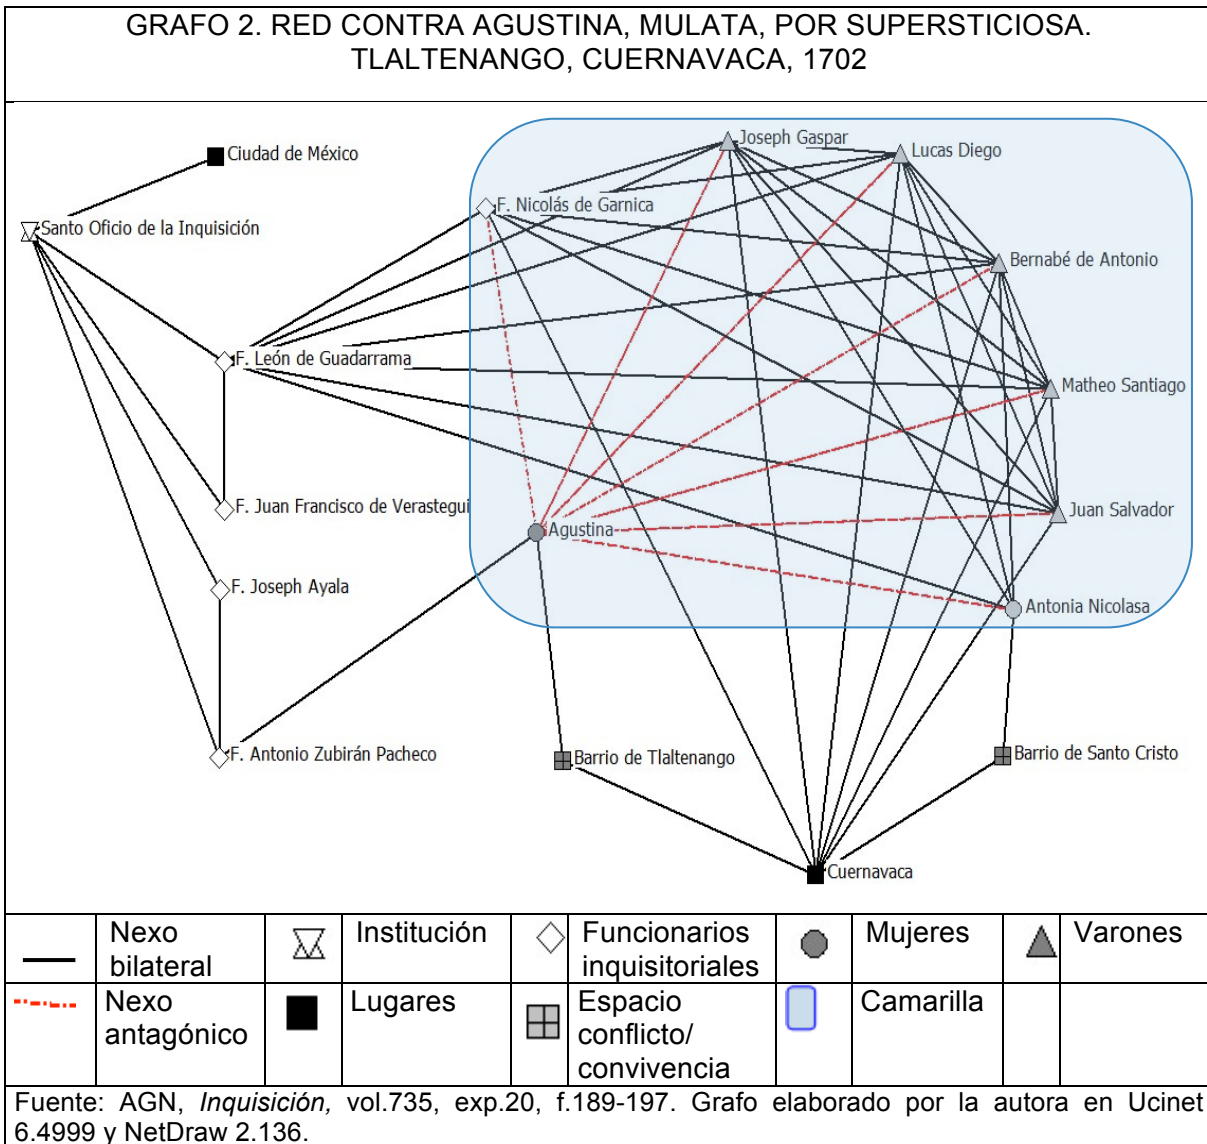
GRAFO 2. RED CONTRA AGUSTINA, MULATA, POR SUPERSTICIOSA. TLALTENANGO, CUERNAVACA, 1702

Ciudad de México
Santo Oficio de la Inquisición
F. León de Guadarrama
F. Juan Francisco de Verastegui
F. Joseph Ayala
F. Antonio Zubirán Pacheco
Joseph Gaspar
Lucas Diego
F. Nicolás de Garnica
Bernabé de Antonio
Matheo Santiago
Juan Salvador
Agustina
Antonia Nicolasa
Barrio de Tlaltenango
Barrio de Santo Cristo
Cuernavaca

| | Nexo bilateral | | Institución | | Funcionarios inquisitoriales | | Mujeres | | Varones |
|---|---|---|---|---|---|---|---|---|---|
| | Nexo antagónico | | Lugares | | Espacio conflicto/ convivencia | | Camarilla | | |

Fuente: AGN, *Inquisición,* vol.735, exp.20, f.189-197. Grafo elaborado por la autora en Ucinet 6.4999 y NetDraw 2.136.